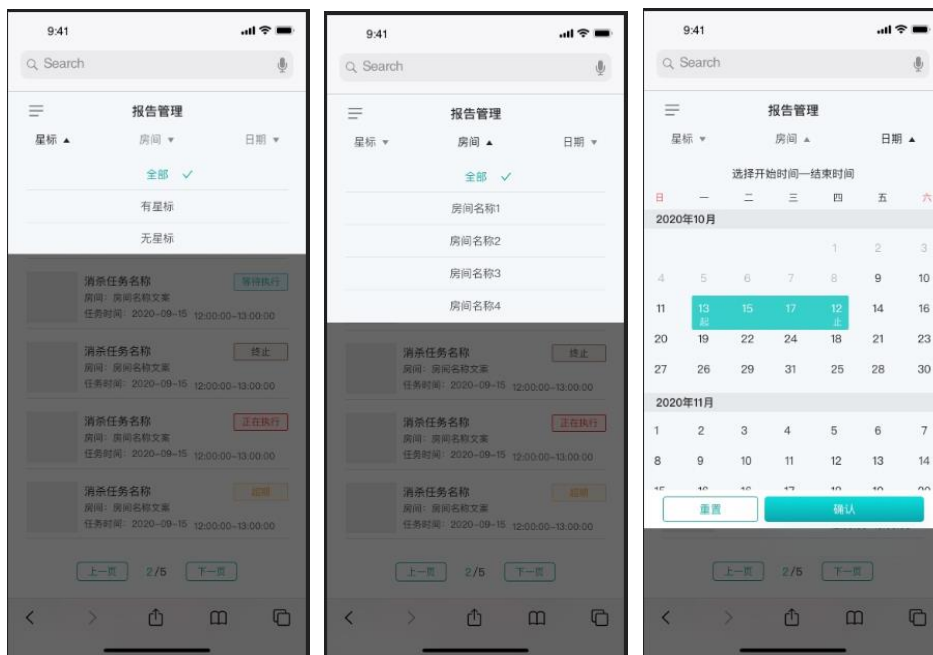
9:41

Search

报告管理

星标 ▲ 房间 ▼ 日期 ▼

全部 ✓

有星标

无星标

消杀任务名称
房间：房间名称文案
任务时间：2020-09-15 12:00:00~13:00:00
等待执行

消杀任务名称
房间：房间名称文案
任务时间：2020-09-15 12:00:00~13:00:00
终止

消杀任务名称
房间：房间名称文案
任务时间：2020-09-15 12:00:00~13:00:00
正在执行

消杀任务名称
房间：房间名称文案
任务时间：2020-09-15 12:00:00~13:00:00
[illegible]

上一页 2/5 下一页

9:41

Search

报告管理

星标 ▼ 房间 ▲ 日期 ▼

全部 ✓

房间名称1

房间名称2

房间名称3

房间名称4

消杀任务名称
房间：房间名称文案
任务时间：2020-09-15 12:00:00~13:00:00
终止

消杀任务名称
房间：房间名称文案
任务时间：2020-09-15 12:00:00~13:00:00
正在执行

消杀任务名称
房间：房间名称文案
任务时间：2020-09-15 12:00:00~13:00:00
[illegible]

上一页 2/5 下一页

9:41

Search

报告管理

星标 ▼ 房间 ▲ 日期 ▲

选择开始时间—结束时间

| 日 | 一 | 二 | 三 | 四 | 五 | 六 |
|---|---|---|---|---|---|---|

2020年10月

| | | | | 1 | 2 | 3 |
|---|---|---|---|---|---|---|
| 4 | 5 | 6 | 7 | 8 | 9 | 10 |
| 11 | 13 起 | 15 | 17 | 12 止 | 14 | 16 |
| 20 | 19 | 22 | 24 | 18 | 21 | 23 |
| 27 | 26 | 29 | 31 | 25 | 28 | 30 |

2020年11月

| 1 | 2 | 3 | 4 | 5 | 6 | 7 |
|---|---|---|---|---|---|---|
| 8 | 9 | 10 | 11 | 12 | 13 | 14 |

重置 确认

上一页 2/5 下一页